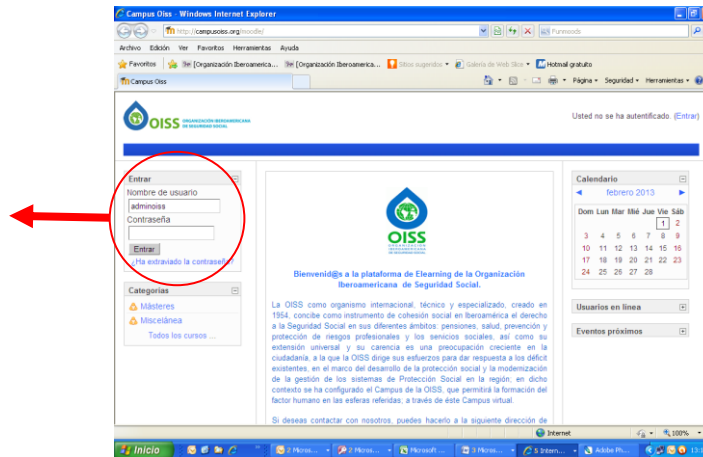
Campus Oiss - Windows Internet Explorer

http://campusoiss.org/moodle/

Funmoods

Archivo Edición Ver Favoritos Herramientas Ayuda

Favoritos [Organización Iberoamerica... [Organización Iberoamerica... Sitios sugeridos Galería de Web Slice Hotmail gratuito

Campus Oiss

Página Seguridad Herramientas

OISS ORGANIZACIÓN IBEROAMERICANA DE SEGURIDAD SOCIAL

Usted no se ha autentificado. (Entrar)

Entrar

Nombre de usuario

adminoiss

Contraseña

Entrar

¿Ha extraviado la contraseña?

Categorías

Másteres

Miscelánea

Todos los cursos ...

OISS

Bienvenid@s a la plataforma de Elearning de la Organización Iberoamericana de Seguridad Social.

La OISS como organismo internacional, técnico y especializado, creado en 1954, concibe como instrumento de cohesión social en Iberoamérica el derecho a la Seguridad Social en sus diferentes ámbitos: pensiones, salud, prevención y protección de riesgos profesionales y los servicios sociales, así como su extensión universal y su carencia es una preocupación creciente en la ciudadanía, a la que la OISS dirige sus esfuerzos para dar respuesta a los déficit existentes, en el marco del desarrollo de la protección social y la modernización de la gestión de los sistemas de Protección Social en la región, en dicho contexto se ha configurado el Campus de la OISS, que permitirá la formación del factor humano en las esferas referidas, a través de éste Campus virtual.

Si deseas contactar con nosotros, puedes hacerlo a la siguiente dirección de

Calendario

febrero 2013

| Dom | Lun | Mar | Mié | Jue | Vie | Sáb |
|---|---|---|---|---|---|---|
| | | | | | 1 | 2 |
| 3 | 4 | 5 | 6 | 7 | 8 | 9 |
| 10 | 11 | 12 | 13 | 14 | 15 | 16 |
| 17 | 18 | 19 | 20 | 21 | 22 | 23 |
| 24 | 25 | 26 | 27 | 28 | | |

Usuarios en línea

Eventos próximos

Internet 100%

Inicio 2 Micros... 2 Micros... Microsoft ... 3 Micros... 5 Intern... Adobe Ph...